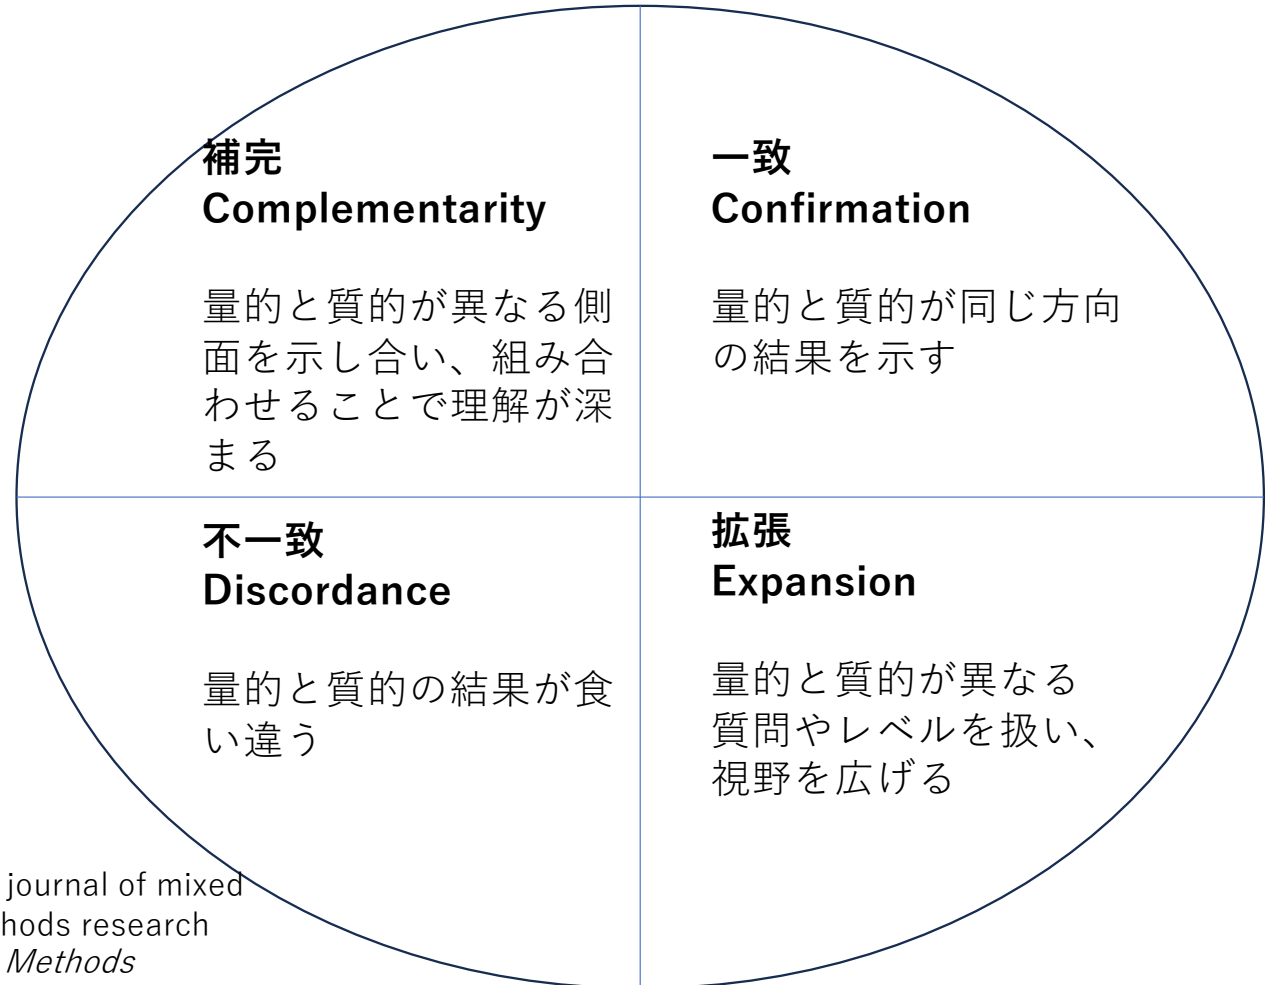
補完
Complementarity

量的と質的が異なる側面を示し合い、組み合わせることで理解が深まる

一致
Confirmation

量的と質的が同じ方向の結果を示す

不一致
Discordance

量的と質的の結果が食い違う

拡張
Expansion

量的と質的が異なる質問やレベルを扱い、視野を広げる

journal of mixed
hods research
Methods